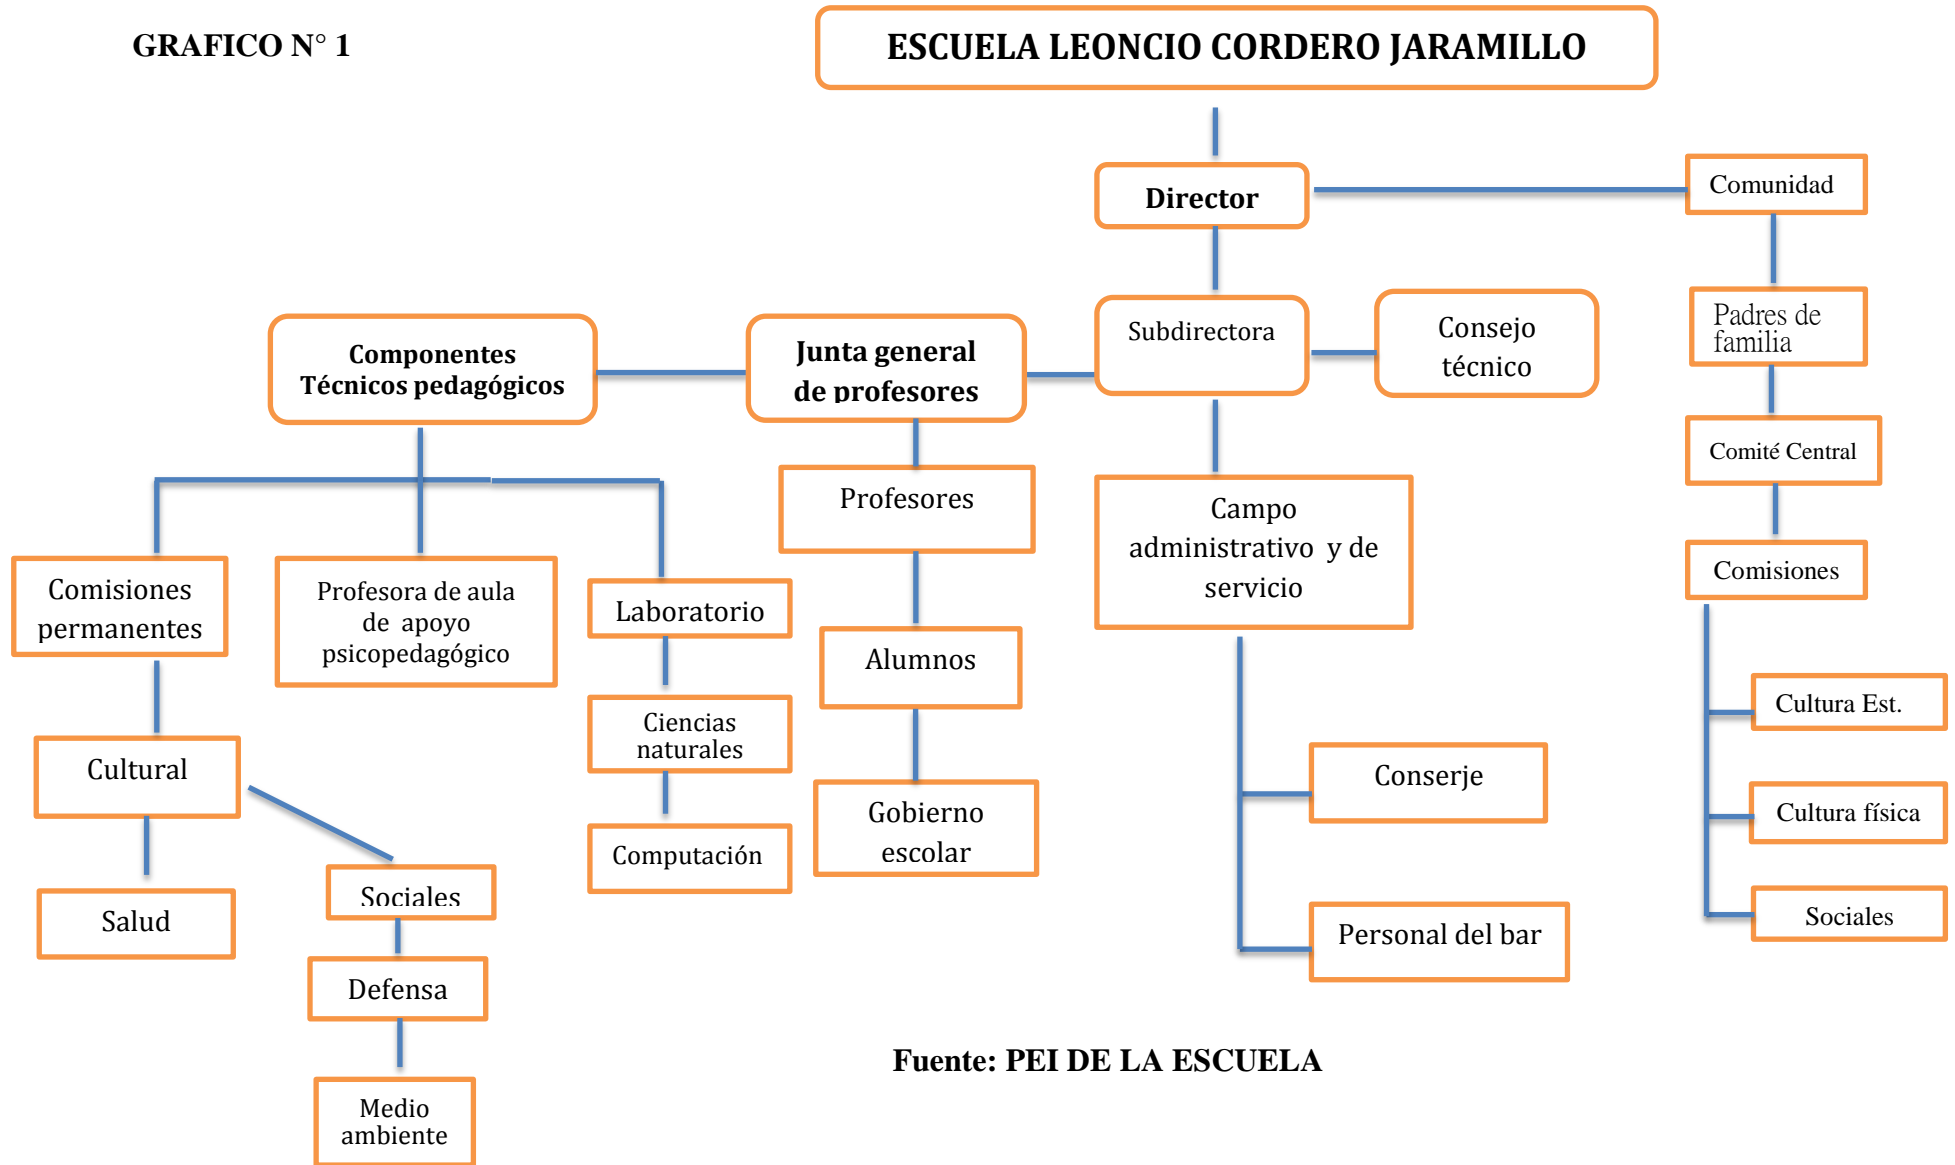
GRAFICO N° 1

ESCUELA LEONCIO CORDERO JARAMILLO

Director

Comunidad

Subdirectora

Consejo técnico

Padres de familia

Componentes Técnicos pedagógicos

Junta general de profesores

Comité Central

Profesores

Campo administrativo y de servicio

Comisiones

Comisiones permanentes

Profesora de aula de apoyo psicopedagógico

Laboratorio

Alumnos

Cultura Est.

Ciencias naturales

Cultural

Conserje

Cultura física

Gobierno escolar

Computación

Salud

Sociales

Sociales

Personal del bar

Defensa

Medio ambiente

Fuente: PEI DE LA ESCUELA